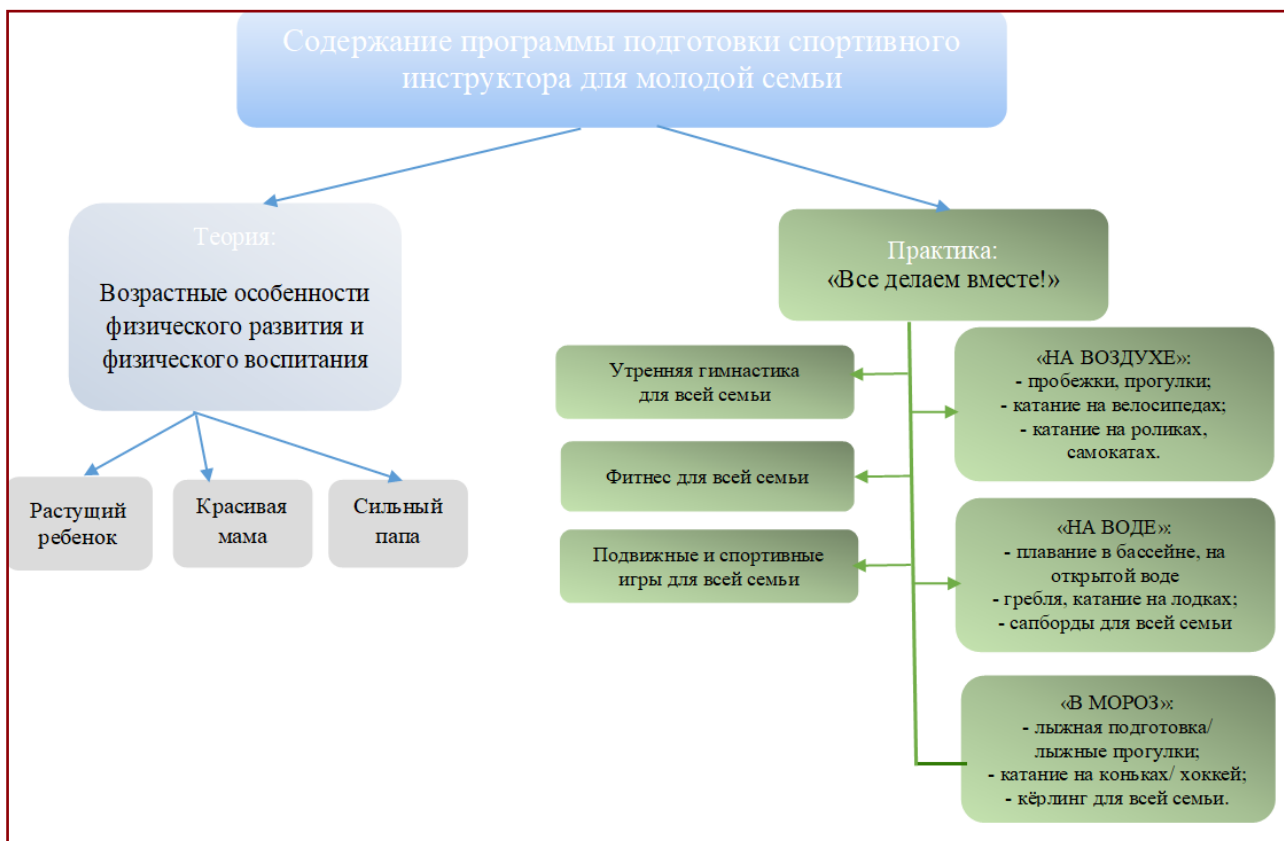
Содержание программы подготовки спортивного инструктора для молодой семьи

Теория:

Возрастные особенности физического развития и физического воспитания

Растущий ребенок

Красивая мама

Сильный папа

Практика:
«Все делаем вместе!»

Утренняя гимнастика для всей семьи

Фитнес для всей семьи

Подвижные и спортивные игры для всей семьи

«НА ВОЗДУХЕ»:
- пробежки, прогулки;
- катание на велосипедах;
- катание на роликах, самокатах.

«НА ВОДЕ»:
- плавание в бассейне, на открытой воде
- гребля, катание на лодках;
- сапборды для всей семьи

«В МОРОЗ»:
- лыжная подготовка/ лыжные прогулки;
- катание на коньках/ хоккей;
- кёрлинг для всей семьи.